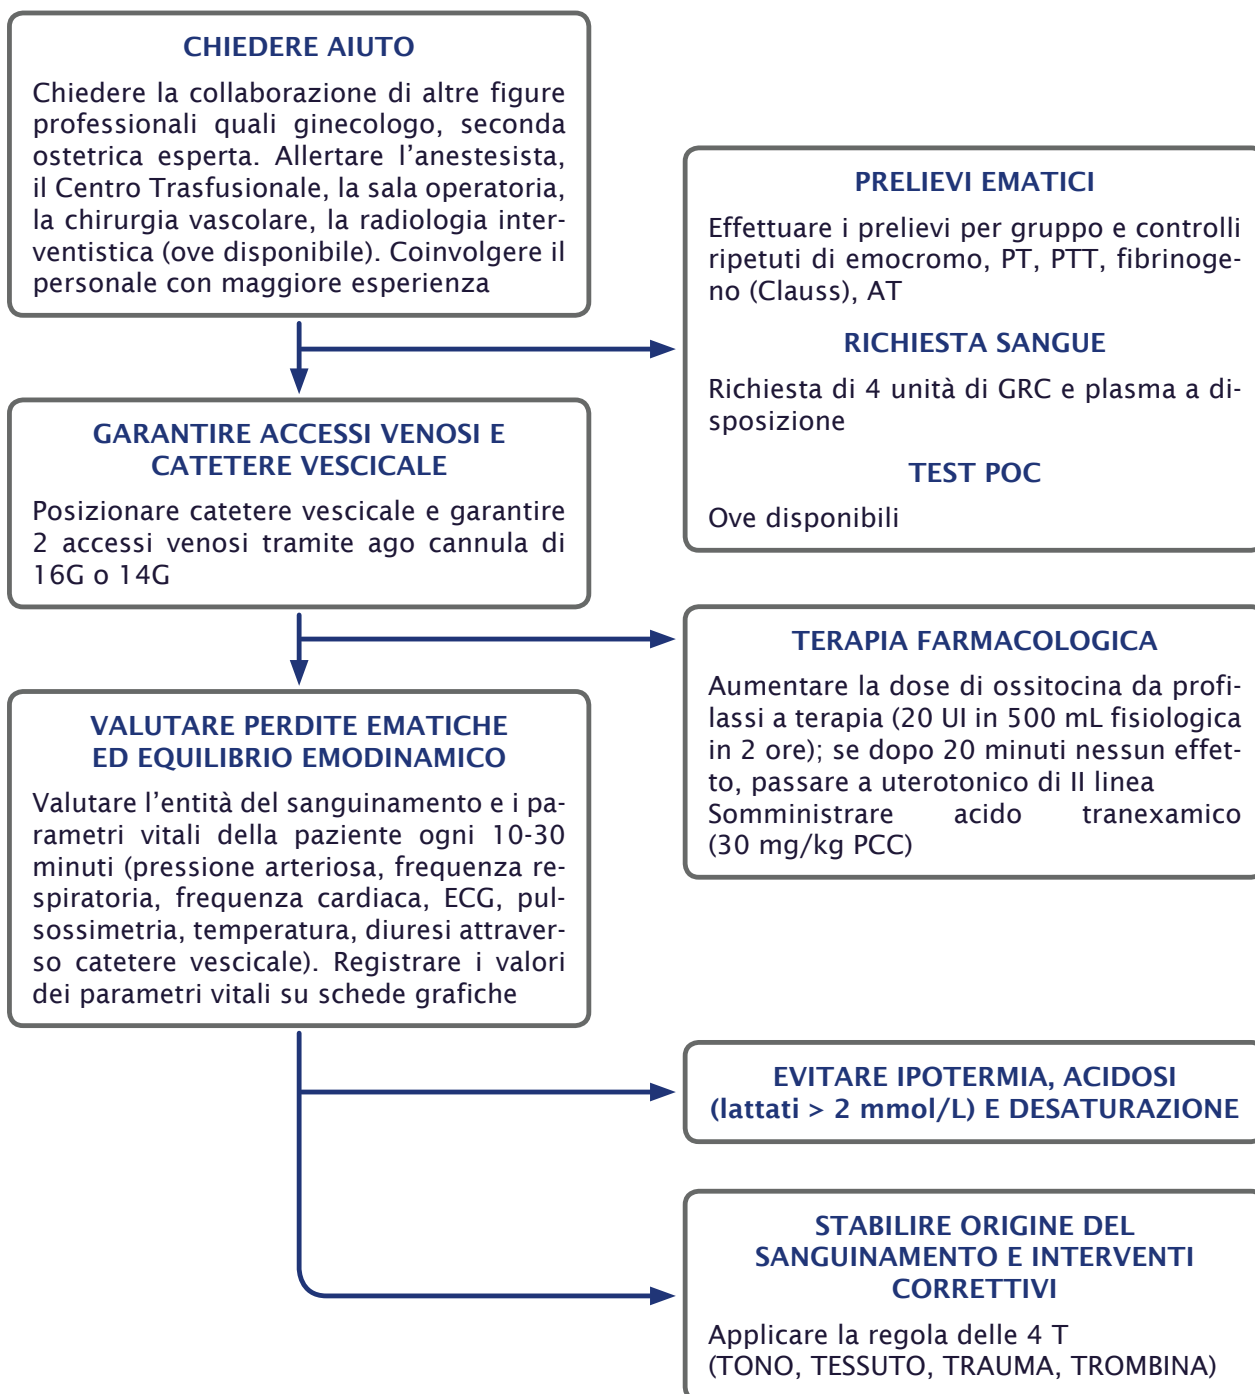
CHIEDERE AIUTO

Chiedere la collaborazione di altre figure professionali quali ginecologo, seconda ostetrica esperta. Allertare l’anestesista, il Centro Trasfusionale, la sala operatoria, la chirurgia vascolare, la radiologia interventistica (ove disponibile). Coinvolgere il personale con maggiore esperienza

PRELIEVI EMATICI

Effettuare i prelievi per gruppo e controlli ripetuti di emocromo, PT, PTT, fibrinogeno (Clauss), AT

RICHIESTA SANGUE

Richiesta di 4 unità di GRC e plasma a disposizione

TEST POC

Ove disponibili

GARANTIRE ACCESSI VENOSI E CATETERE VESCICALE

Posizionare catetere vescicale e garantire 2 accessi venosi tramite ago cannula di 16G o 14G

TERAPIA FARMACOLOGICA

Aumentare la dose di ossitocina da profilassi a terapia (20 UI in 500 mL fisiologica in 2 ore); se dopo 20 minuti nessun effetto, passare a uterotonico di II linea
Somministrare acido tranexamico (30 mg/kg PCC)

VALUTARE PERDITE EMATICHE ED EQUILIBRIO EMODINAMICO

Valutare l’entità del sanguinamento e i parametri vitali della paziente ogni 10-30 minuti (pressione arteriosa, frequenza respiratoria, frequenza cardiaca, ECG, pulsossimetria, temperatura, diuresi attraverso catetere vescicale). Registrare i valori dei parametri vitali su schede grafiche

EVITARE IPOTERMIA, ACIDOSI (lattati > 2 mmol/L) E DESATURAZIONE

STABILIRE ORIGINE DEL SANGUINAMENTO E INTERVENTI CORRETTIVI

Applicare la regola delle 4 T
(TONO, TESSUTO, TRAUMA, TROMBINA)